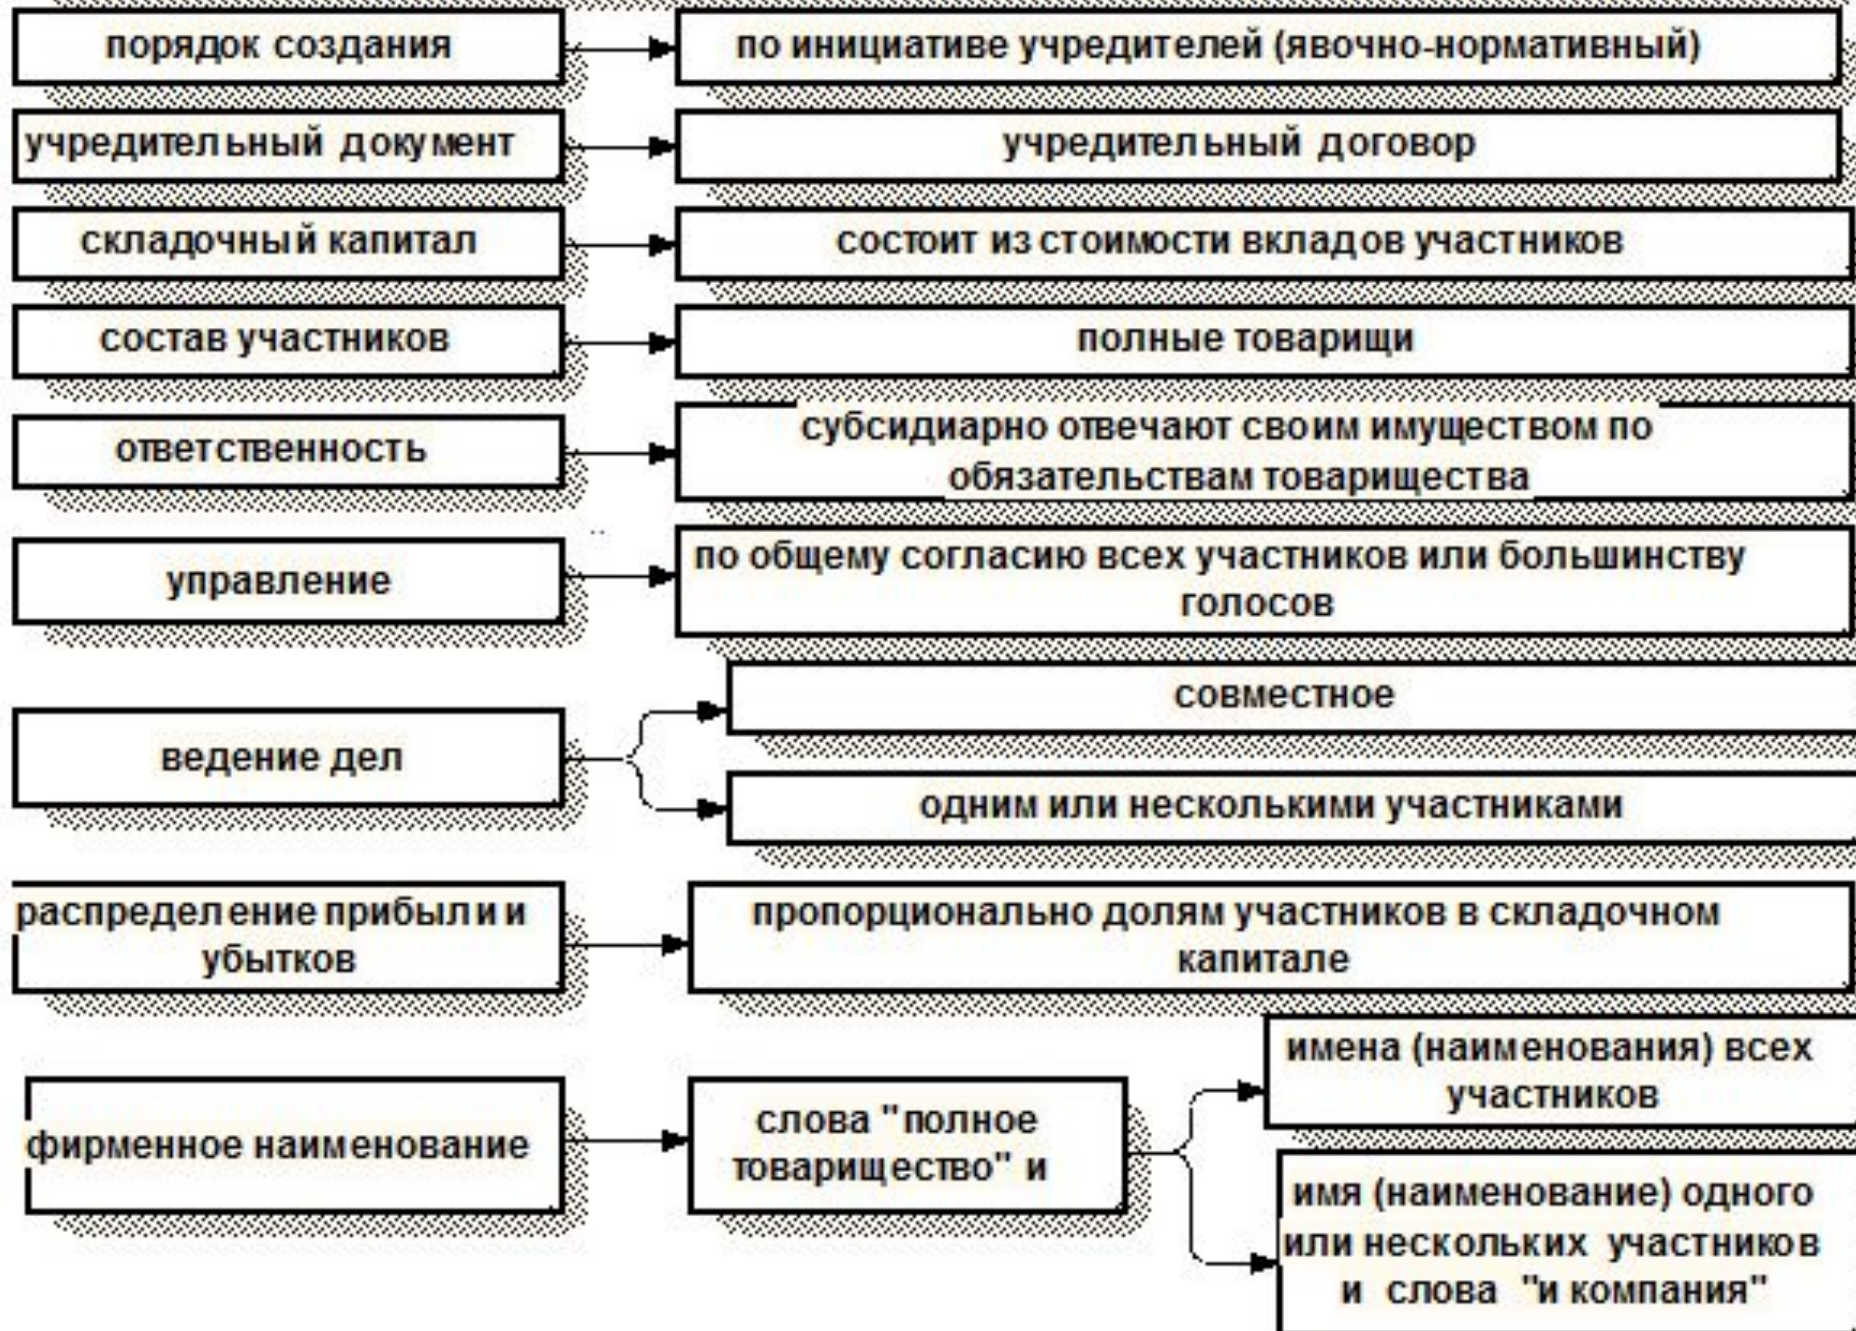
порядок создания

по инициативе учредителей (явочно-нормативный)

учредительный документ

учредительный договор

складочный капитал

состоит из стоимости вкладов участников

состав участников

полные товарищи

ответственность

субсидиарно отвечают своим имуществом по обязательствам товарищества

управление

по общему согласию всех участников или большинству голосов

ведение дел

совместное

одним или несколькими участниками

распределение прибыли и убытков

пропорционально долям участников в складочном капитале

фирменное наименование

слова "полное товарищество" и

имена (наименования) всех участников

имя (наименование) одного или нескольких участников и слова "и компания"